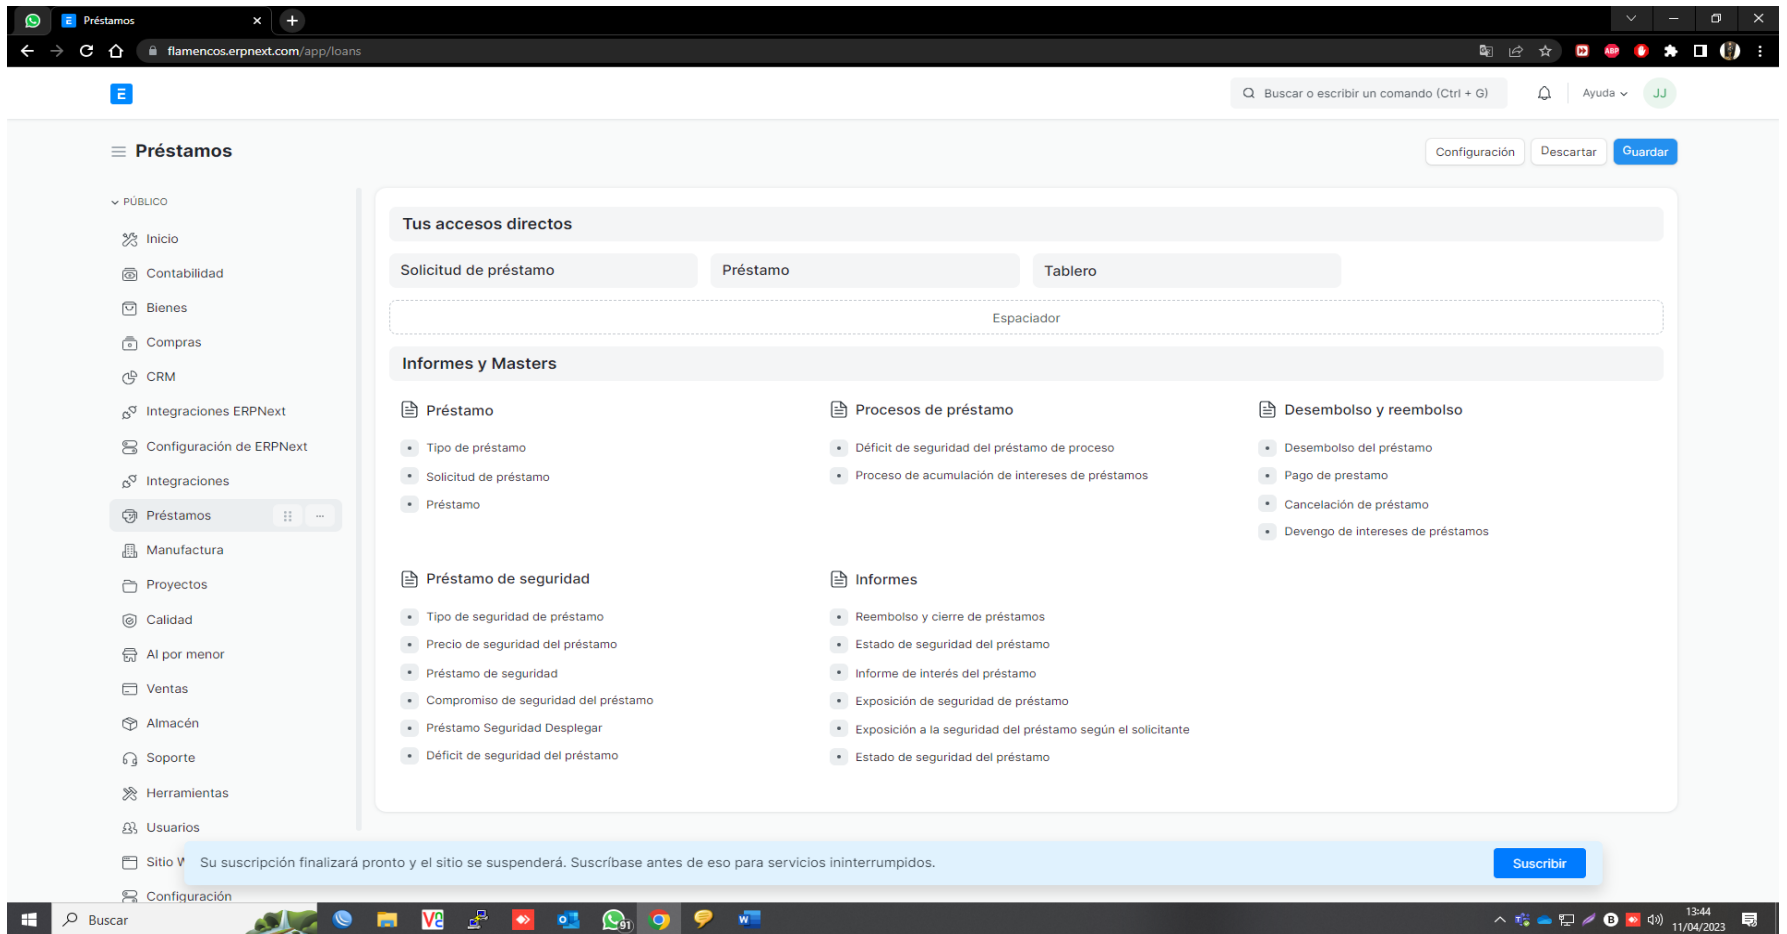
Préstamos

flamencos.erpnext.com/app/loans

Buscar o escribir un comando (Ctrl + G)

Ayuda

JJ

Préstamos

Configuración Descartar Guardar

PÚBLICO

Inicio
Contabilidad
Bienes
Compras
CRM
Integraciones ERPNext
Configuración de ERPNext
Integraciones
Préstamos
Manufactura
Proyectos
Calidad
Al por menor
Ventas
Almacén
Soporte
Herramientas
Usuarios
Sitio W
Configuración

Tus accesos directos

Solicitud de préstamo
Préstamo
Tablero

Espaciador

Informes y Masters

Préstamo
Tipo de préstamo
Solicitud de préstamo
Préstamo

Procesos de préstamo
Déficit de seguridad del préstamo de proceso
Proceso de acumulación de intereses de préstamos

Desembolso y reembolso
Desembolso del préstamo
Pago de prestamo
Cancelación de préstamo
Devengo de intereses de préstamos

Préstamo de seguridad
Tipo de seguridad de préstamo
Precio de seguridad del préstamo
Préstamo de seguridad
Compromiso de seguridad del préstamo
Préstamo Seguridad Desplegar
Déficit de seguridad del préstamo

Informes
Reembolso y cierre de préstamos
Estado de seguridad del préstamo
Informe de interés del préstamo
Exposición de seguridad de préstamo
Exposición a la seguridad del préstamo según el solicitante
Estado de seguridad del préstamo

Su suscripción finalizará pronto y el sitio se suspenderá. Suscríbase antes de eso para servicios ininterrumpidos.

Suscribir

Buscar

13:44
11/04/2023